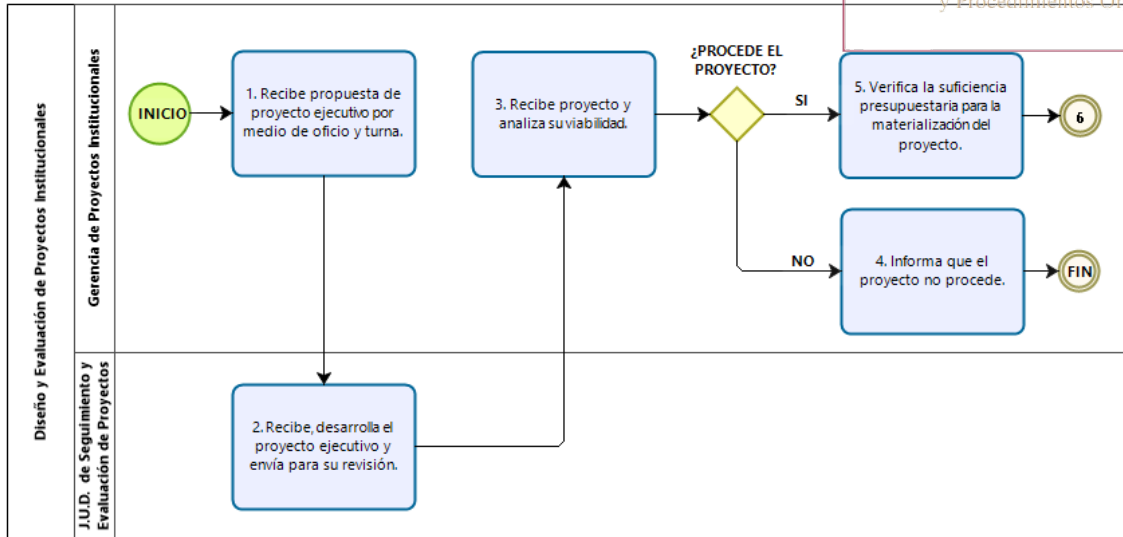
Diseño y Evaluación de Proyectos Institucionales

Gerencia de Proyectos Institucionales

J.U.D. de Seguimiento y Evaluación de Proyectos

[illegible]

INICIO

1. Recibe propuesta de proyecto ejecutivo por medio de oficio y turna.

3. Recibe proyecto y analiza su viabilidad.

¿PROCEDE EL PROYECTO?

SI

5. Verifica la suficiencia presupuestaria para la materialización del proyecto.

6

NO

4. Informa que el proyecto no procede.

FIN

2. Recibe, desarrolla el proyecto ejecutivo y envía para su revisión.